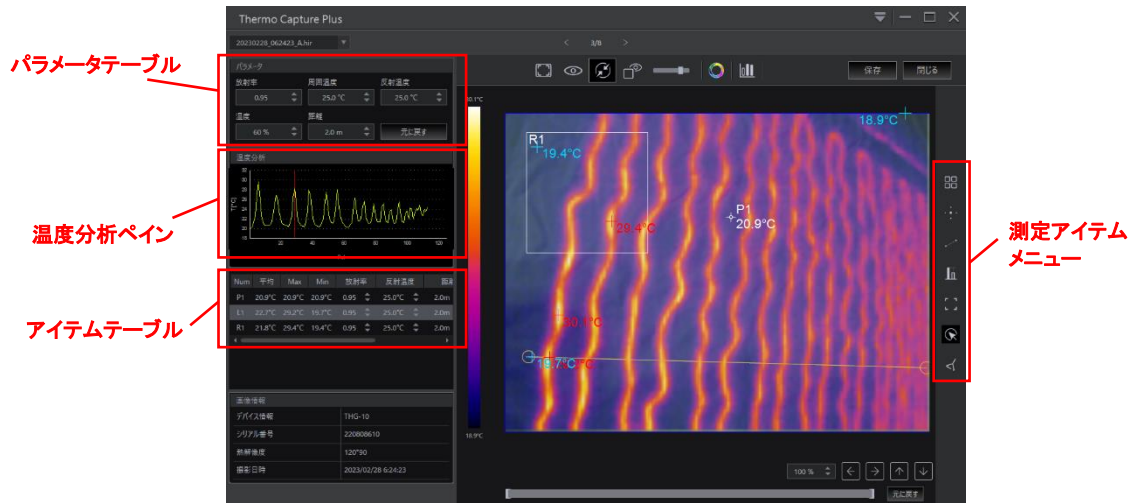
Thermo Capture Plus

20230228_062423_A.hir

3/8

保存 閉じる

パラメータテーブル

パラメータ

放射率 0.95

周囲温度 25.0 °C

反射温度 25.0 °C

湿度 60 %

距離 2.0 m

元に戻す

温度分析ペイン

温度分析

アイテムテーブル

| Num | 平均 | Max | Min | 放射率 | 反射温度 | 距離 |
|---|---|---|---|---|---|---|
| P1 | 20.9°C | 20.9°C | 20.9°C | 0.95 | 25.0°C | 2.0m |
| L1 | 22.7°C | 29.2°C | 19.7°C | 0.95 | 25.0°C | 2.0m |
| R1 | 21.8°C | 29.4°C | 19.4°C | 0.95 | 25.0°C | 2.0m |

画像情報

| デバイス情報 | THG-10 |
|---|---|
| シリアル番号 | 220808610 |
| 熱解像度 | 120*90 |
| 撮影日時 | 2023/02/28 6:24:23 |

R1
19.4°C

29.4°C

P1
20.9°C

18.9°C

30.1°C

19.7°C

18.9°C

測定アイテムメニュー

100 %

元に戻す